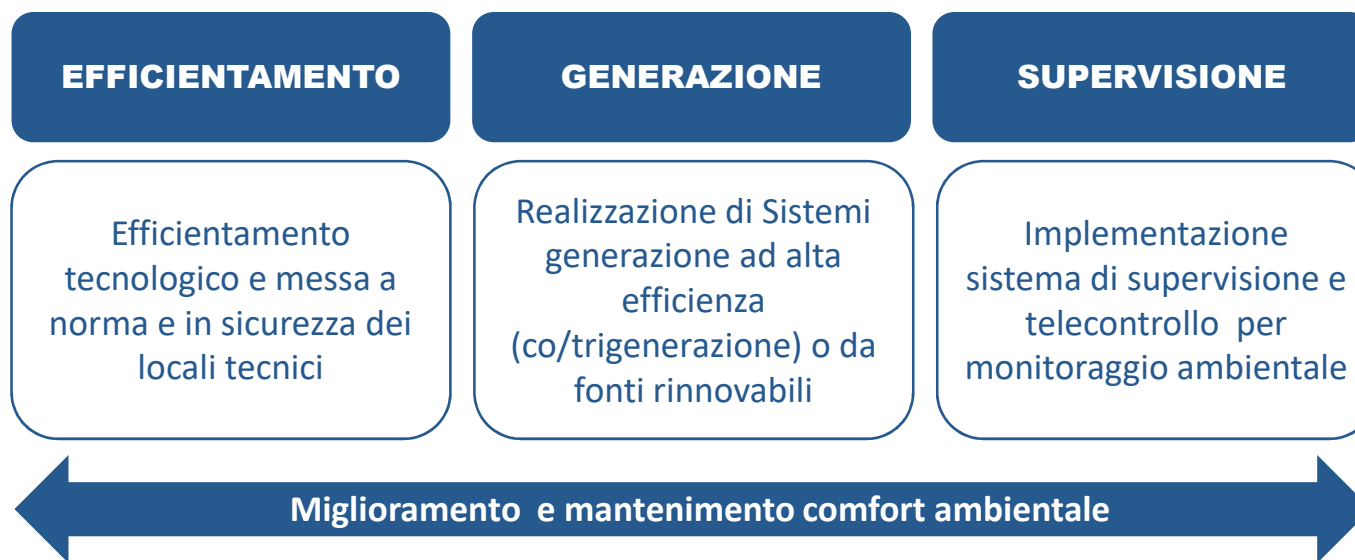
EFFICIENTAMENTO

Efficientamento tecnologico e messa a norma e in sicurezza dei locali tecnici

GENERAZIONE

Realizzazione di Sistemi generazione ad alta efficienza (co/trigenerazione) o da fonti rinnovabili

SUPERVISIONE

Implementazione sistema di supervisione e telecontrollo per monitoraggio ambientale

Miglioramento e mantenimento comfort ambientale